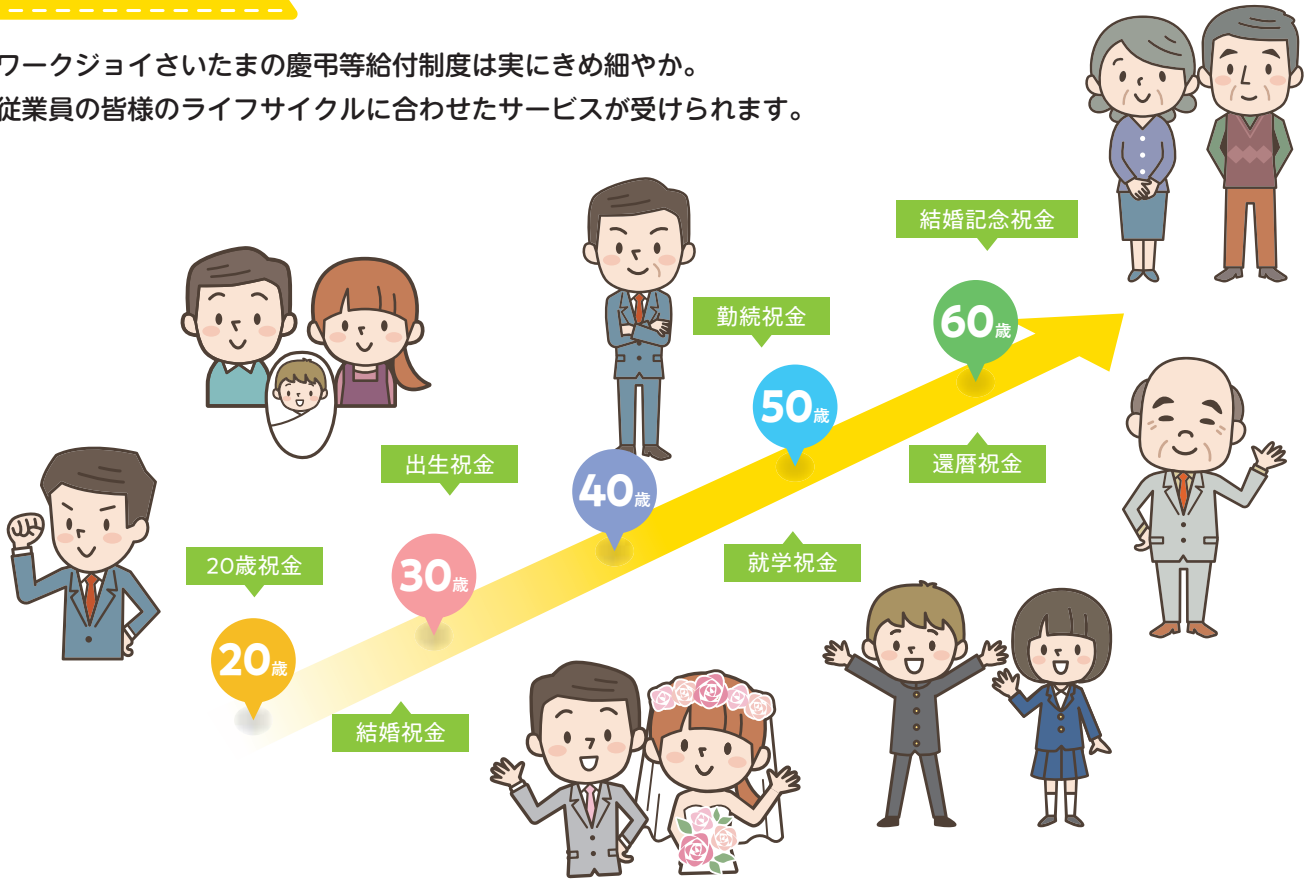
ワークジョイさいたまの慶弔等給付制度は実にきめ細やか。
従業員の皆様のライフサイクルに合わせたサービスが受けられます。

結婚記念祝金

勤続祝金

60歳

50歳

出生祝金

40歳

還暦祝金

20歳祝金

30歳

就学祝金

20歳

結婚祝金